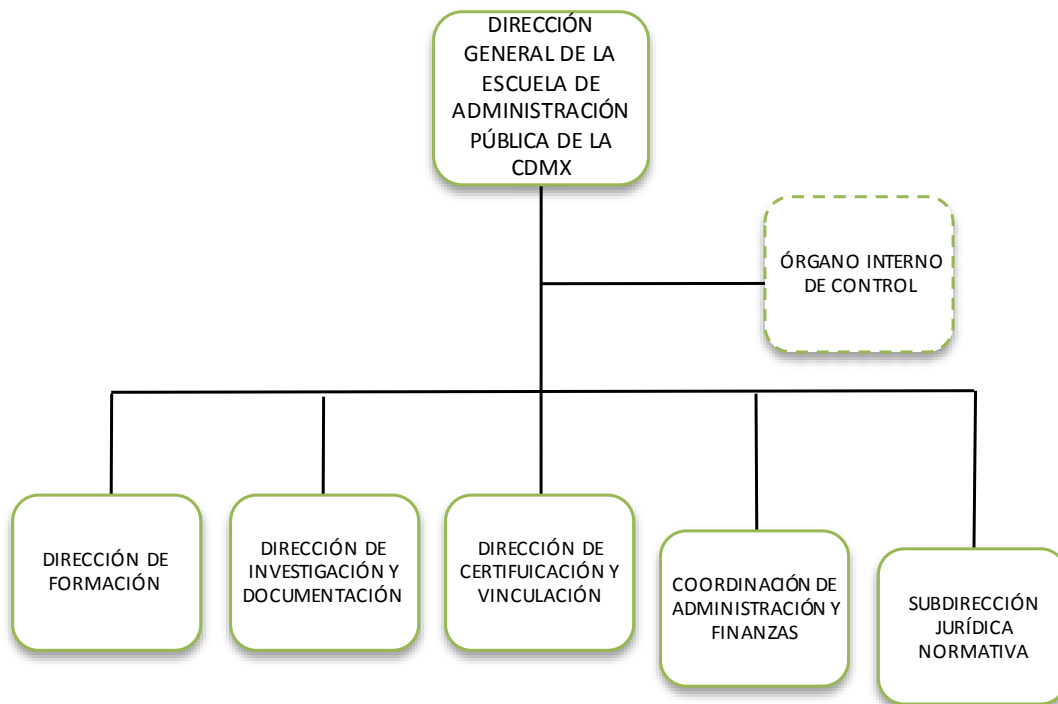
DIRECCIÓN GENERAL DE LA ESCUELA DE ADMINISTRACIÓN PÚBLICA DE LA CDMX

ÓRGANO INTERNO DE CONTROL

DIRECCIÓN DE FORMACIÓN

DIRECCIÓN DE INVESTIGACIÓN Y DOCUMENTACIÓN

DIRECCIÓN DE CERTIFUICACIÓN Y VINCULACIÓN

COORDINACIÓN DE ADMINISTRACIÓN Y FINANZAS

SUBDIRECCIÓN JURÍDICA NORMATIVA